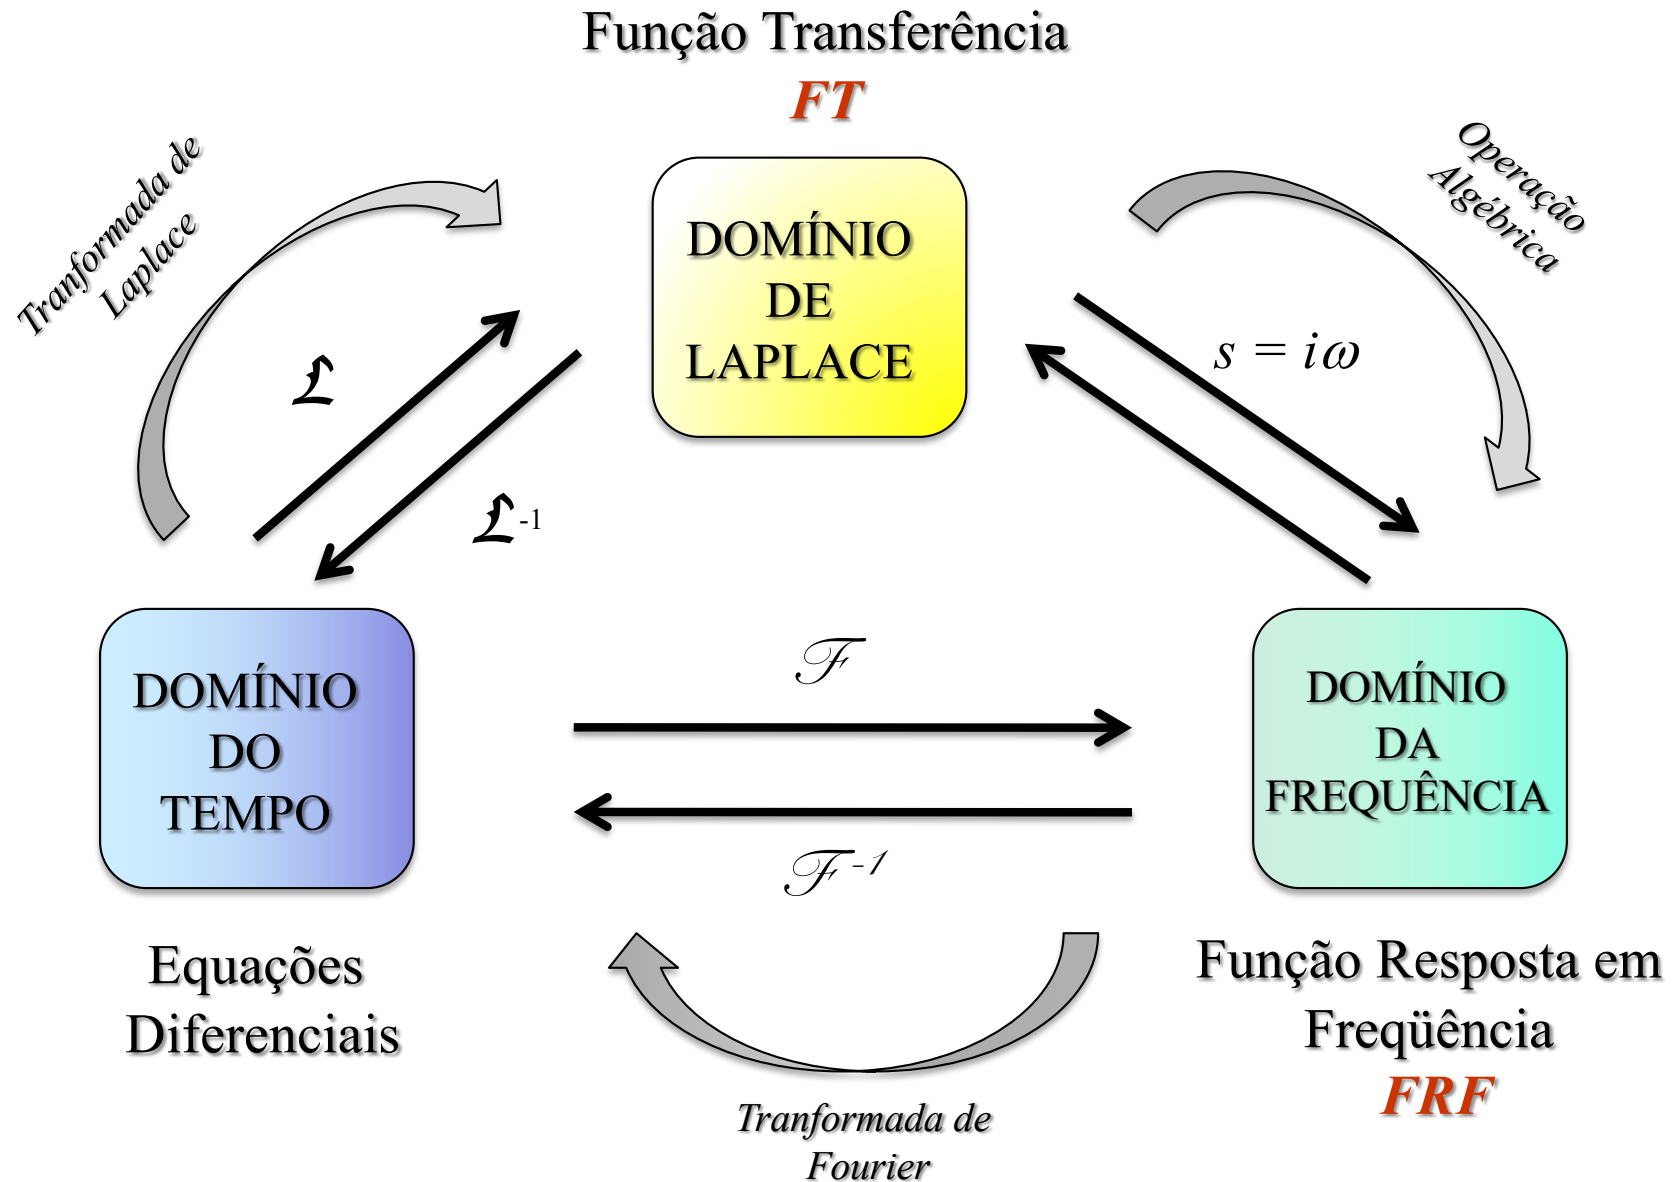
Função Transferência
FT

Tranformada de Laplace

DOMÍNIO DE LAPLACE

Operação Algébrica

$s = i\omega$

$\mathcal{L}$

$\mathcal{L}^{-1}$

DOMÍNIO DO TEMPO

$\mathcal{F}$

$\mathcal{F}^{-1}$

DOMÍNIO DA FREQUÊNCIA

Equações Diferenciais

Função Resposta em Freqüência
FRF

Tranformada de Fourier